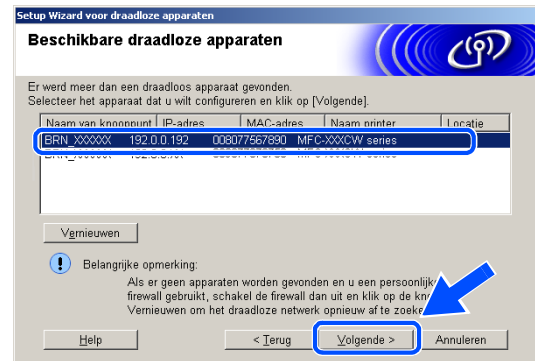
Setup Wizard voor draadloze apparaten

Beschikbare draadloze apparaten

Er werd meer dan een draadloos apparaat gevonden.
Selecteer het apparaat dat u wilt configureren en klik op [Volgende].

| Naam van knooppunt | IP-adres | MAC-adres | Naam printer | Locatie |
|---|---|---|---|---|
| BRN_XXXXXX | 192.0.0.192 | 008077567890 | MFC-XXXCW series | |
| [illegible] | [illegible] | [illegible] | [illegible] | |

Vernieuwen

Belangrijke opmerking:
Als er geen apparaten worden gevonden en u een persoonlijk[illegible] firewall gebruikt, schakel de firewall dan uit en klik op de kn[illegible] Vernieuwen om het draadloze netwerk opnieuw af te zoek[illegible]

Help
< Terug
Volgende >
Annuleren